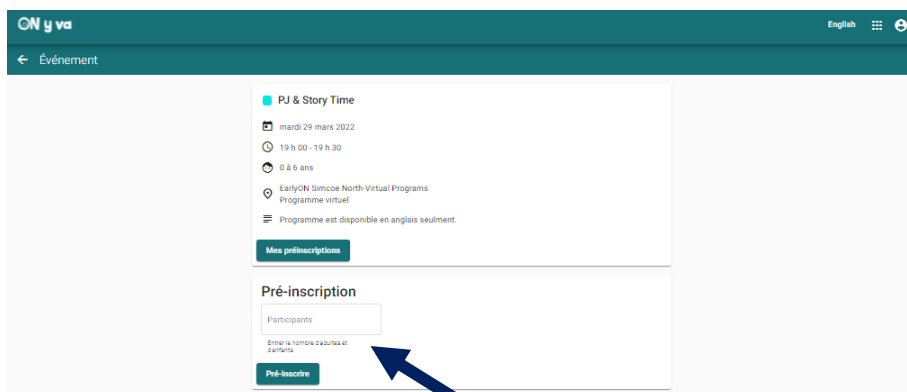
ON y va

English

← Événement

PJ & Story Time

mardi 29 mars 2022

19 h 00 - 19 h 30

0 à 6 ans

EarlyON Simcoe North-Virtual Programs
Programme virtuel

Programme est disponible en anglais seulement.

Mes préinscriptions

Pré-inscription

Participants

Entrer le nombre d'adultes et d'enfants

Pré-inscrire